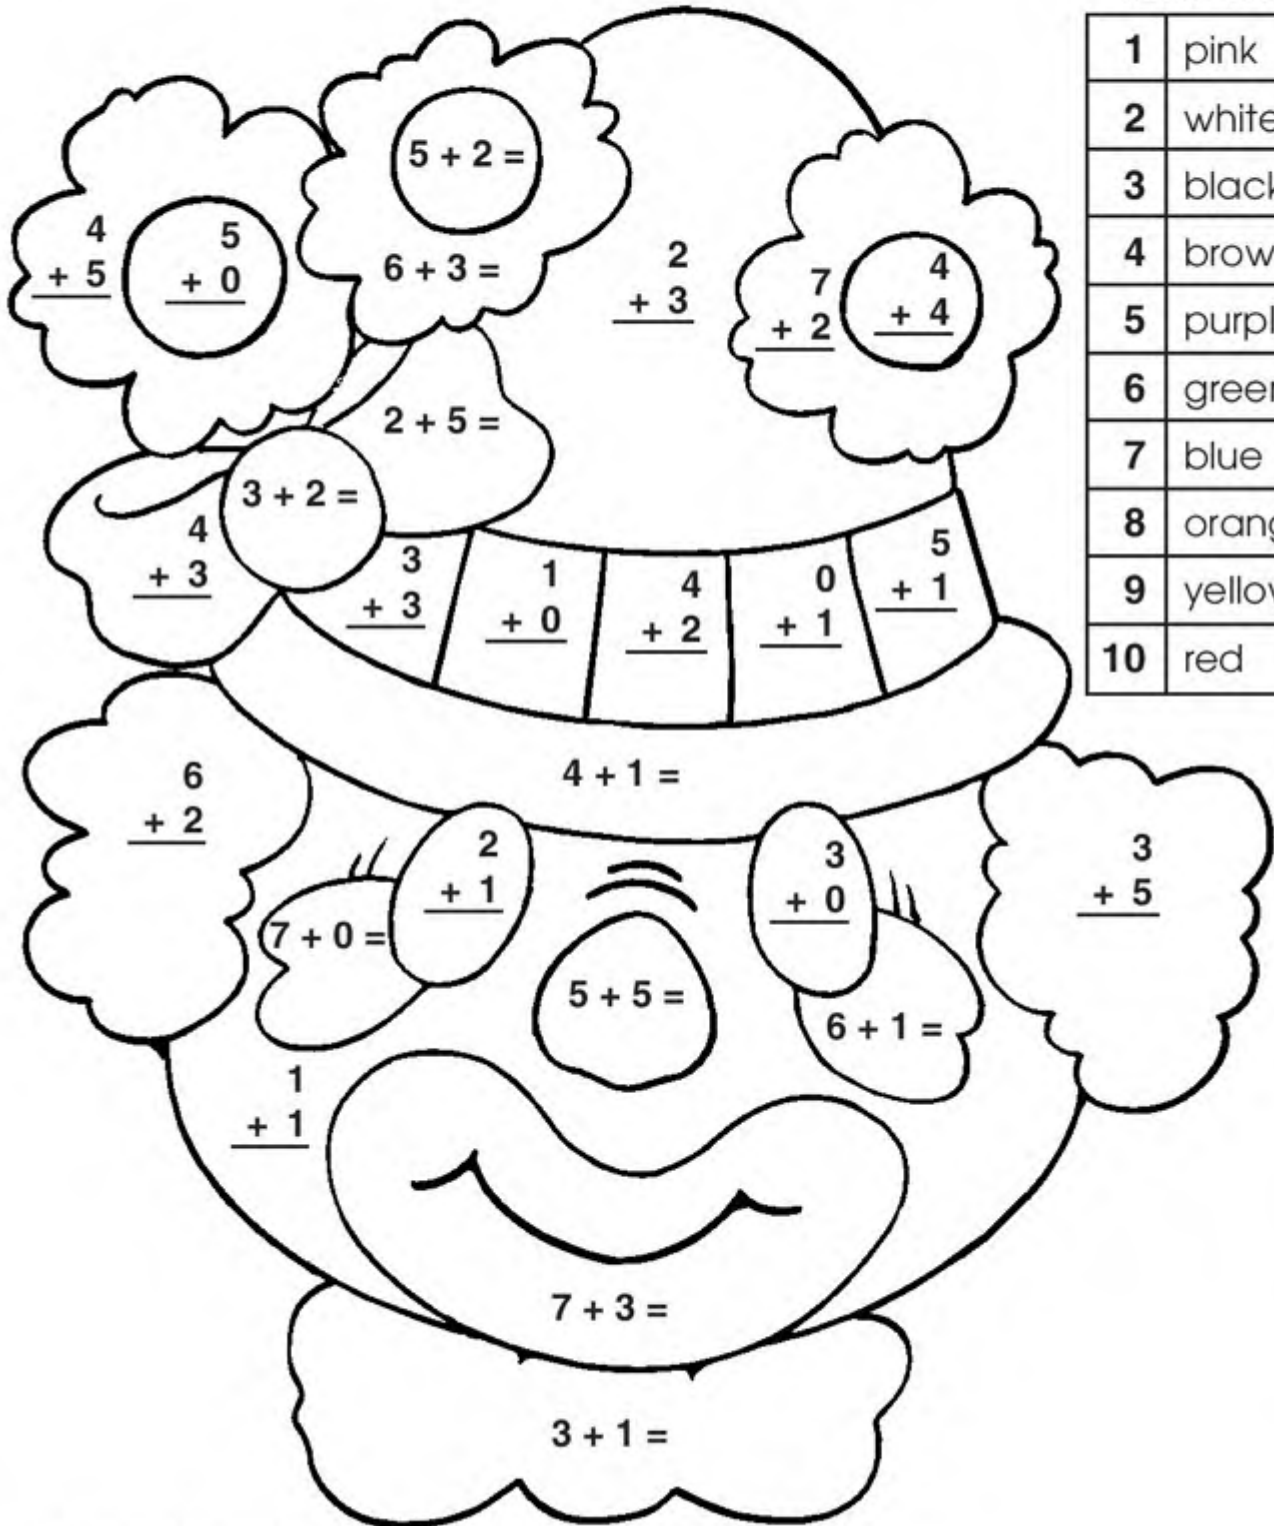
| 1 | pink |
|---|---|
| 2 | white |
| 3 | black |
| 4 | brow |
| 5 | purpl |
| 6 | green |
| 7 | blue |
| 8 | orang |
| 9 | yellov |
| 10 | red |

$5 + 2 =$

$\begin{array}{r}4\\+5\\\hline\end{array}$

$\begin{array}{r}5\\+0\\\hline\end{array}$

$6 + 3 =$

$\begin{array}{r}2\\+3\\\hline\end{array}$

$\begin{array}{r}7\\+2\\\hline\end{array}$

$\begin{array}{r}4\\+4\\\hline\end{array}$

$2 + 5 =$

$3 + 2 =$

$\begin{array}{r}4\\+3\\\hline\end{array}$

$\begin{array}{r}3\\+3\\\hline\end{array}$

$\begin{array}{r}1\\+0\\\hline\end{array}$

$\begin{array}{r}4\\+2\\\hline\end{array}$

$\begin{array}{r}0\\+1\\\hline\end{array}$

$\begin{array}{r}5\\+1\\\hline\end{array}$

$\begin{array}{r}6\\+2\\\hline\end{array}$

$4 + 1 =$

$\begin{array}{r}2\\+1\\\hline\end{array}$

$\begin{array}{r}3\\+0\\\hline\end{array}$

$\begin{array}{r}3\\+5\\\hline\end{array}$

$7 + 0 =$

$5 + 5 =$

$6 + 1 =$

$\begin{array}{r}1\\+1\\\hline\end{array}$

$7 + 3 =$

$3 + 1 =$